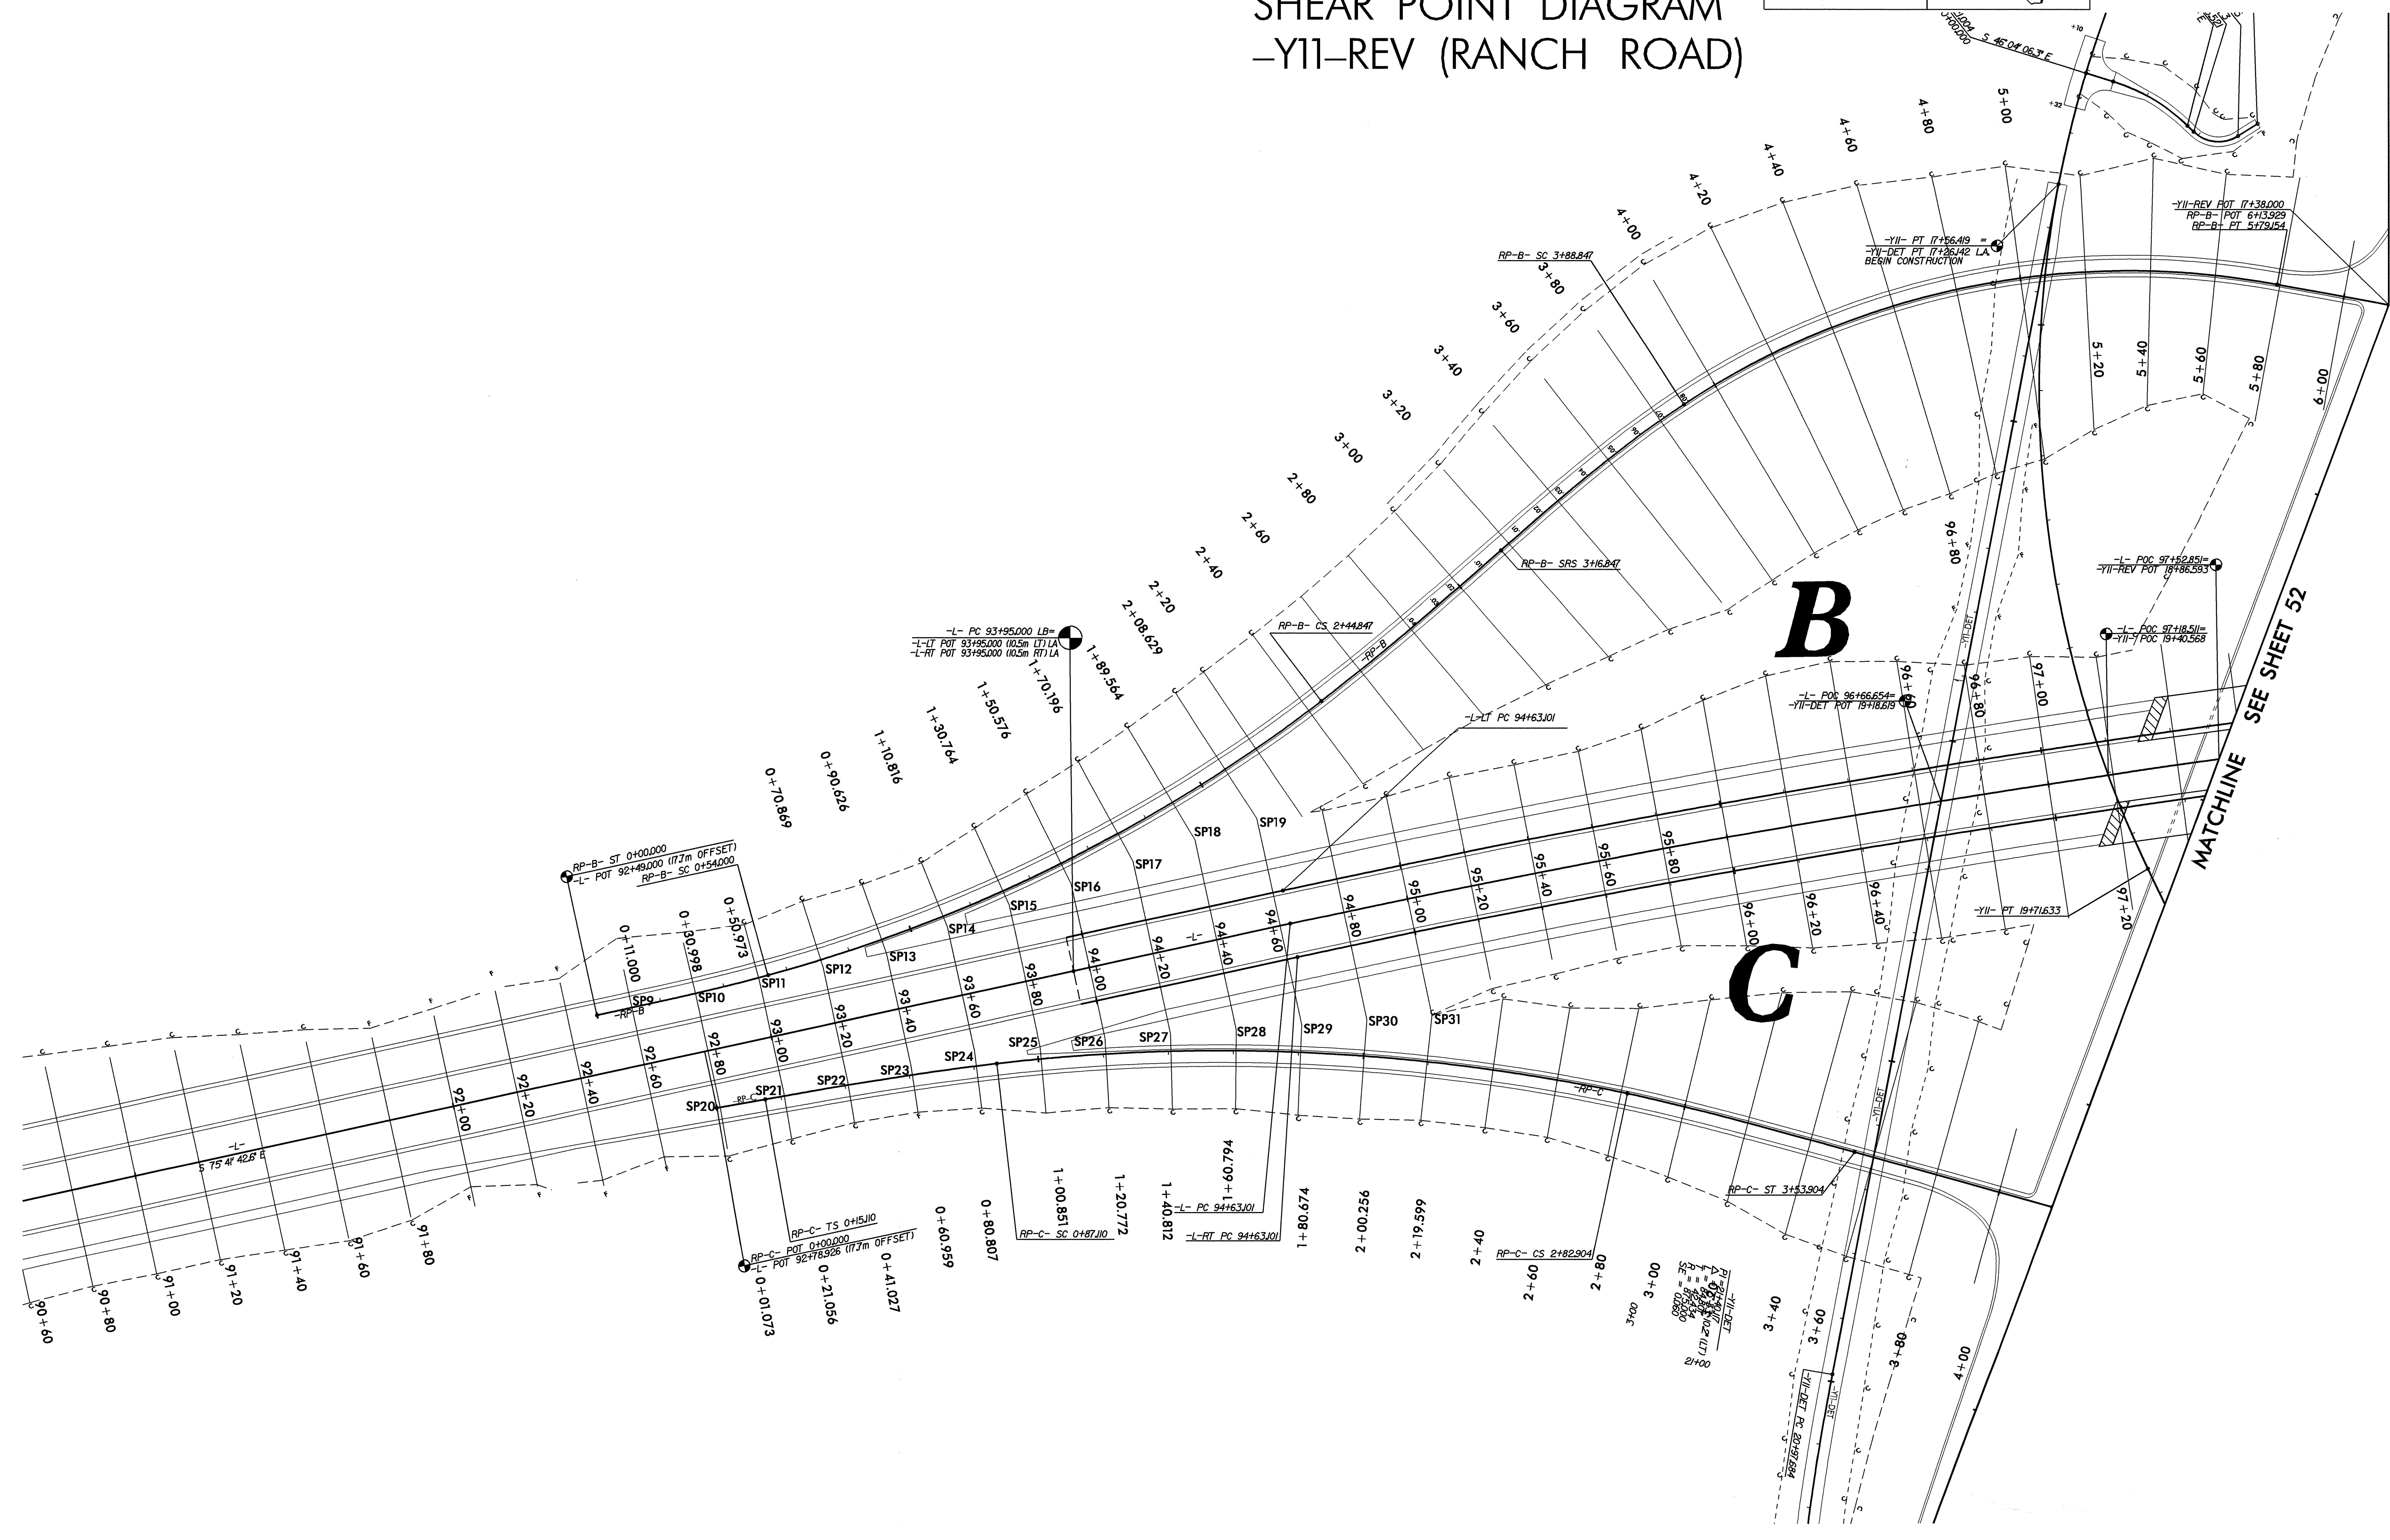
SHEAR POINT DIAGRAM
-Y11-REV (RANCH ROAD)

S 46°04' 06.3" E

4+60
4+80
5+00
4+40
4+20
4+00

-Y11-REV POT 17+38.000
RP-B- POT 6+13.929
RP-B- PT 5+79.154

-Y11- PT 17+56.419 =
-Y11-DET PT 17+26.142 LA
BEGIN CONSTRUCTION

RP-B- SC 3+88.847
3+80
3+60
3+40
3+20
3+00
2+80
2+60
2+40
2+20
2+08.629
1+89.564
1+70.196
1+50.576
1+30.764
1+10.816
0+90.626
0+70.869

5+20
5+40
5+60
5+80
6+00

RP-B- SRS 3+16.847

-L- POC 97+52.851=
-Y11-REV POT 18+86.593

B

96+80

RP-B- CS 2+44.847

-L- PC 93+95.000 LB=
-L-LT POT 93+95.000 (10.5m LT) LA
-L-RT POT 93+95.000 (10.5m RT) LA

-RP-B-

-L- POC 97+18.511=
-Y11- POC 19+40.568

SEE SHEET 52
MATCHLINE

-L- POC 96+66.654=
-Y11-DET POT 19+18.619

96+60
96+80
97+00

-L-LT PC 94+63.101

SP19
SP18
SP17
SP16
SP15
SP14
SP13
SP12
SP11
SP10
SP9

RP-B- ST 0+00.000
-L- POT 92+49.000 (17.7m OFFSET)
RP-B- SC 0+54.000

0+11.000
0+30.998
0+50.973

-RP-B-

95+80
95+60
95+40
95+20
95+00
94+80
94+60
94+40
94+20
94+00
93+80
93+60
93+40
93+20
93+00
92+80
92+60
92+40
92+20
92+00

-L-

96+00
96+20
96+40

-Y11- PT 19+71.633

97+20

C

SP31
SP30
SP29
SP28
SP27
SP26
SP25
SP24
SP23
SP22
SP21
SP20

-RP-C-

-L-
S 75° 41' 42.6" E

RP-C- TS 0+15.110
RP-C- POT 0+00.000
-L- POT 92+78.926 (17.7m OFFSET)

0+01.073
0+21.056
0+41.027
0+60.959
0+80.807

RP-C- SC 0+87.110

1+00.851
1+20.772
1+40.812
1+60.794

-L- PC 94+63.101
-L-RT PC 94+63.101

1+80.674
2+00.256
2+19.599
2+40
2+60
2+80

RP-C- CS 2+82.904

RP-C- ST 3+53.904

3+00
3+40
3+60
3+80
4+00

-Y11-DET PC 20+97.884

91+80
91+60
91+40
91+20
91+00
90+80
90+60